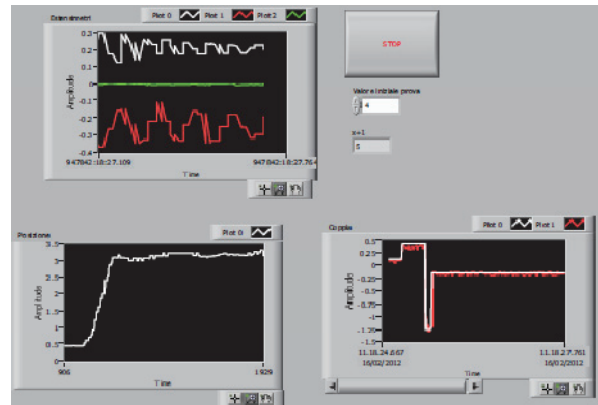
Estensimetri
Plot 0 Plot 1 Plot 2
0.3
0.2
0.1
0
-0.1
-0.2
-0.3
-0.4
Amplitude
947842:18:27.109
947842:18:27.76
Time

STOP

Valore iniziale prova
4

n+1
5

Posizione
Plot 0
3.5
3
2.5
2
1.5
1
0.5
Amplitude
906
1929
Time

Coppia
Plot 0 Plot 1
0.5
0.25
0
-0.25
-0.5
-0.75
-1
-1.25
-1.5
Amplitude
11.18.24.667
16/02/2012
11.18.27.761
16/02/2012
Time